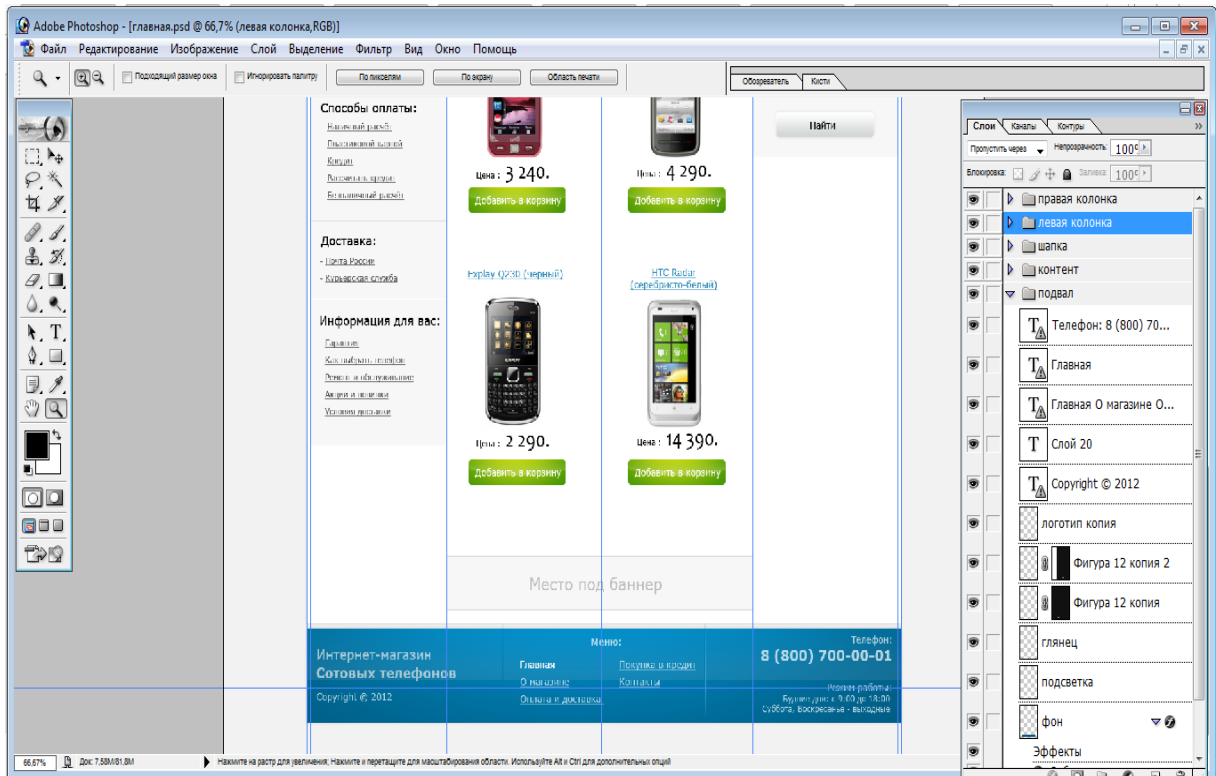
Adobe Photoshop - [главная.psd @ 66,7% (левая колонка,RGB)]

Файл Редактирование Изображение Слой Выделение Фильтр Вид Окно Помощь

Подходящий размер окна Игнорировать палитру По пикселям По экрану Область печати

Обозреватель Кисти

Способы оплаты:
Наличный расчёт
Электронный вариант
Кредит
Банковская карта
Безналичный расчёт

Цена: 3 240.
Добавить в корзину

Цена: 4 290.
Добавить в корзину

Найти

Доставка:
- Почта России
- Курьерская служба

Explay Q230 (черный)

HTC Radar (серебристо-белый)

Информация для вас:
Гарантия
Как выбрать телефон
Ремонт и обслуживание
Акции и скидки
Условия доставки

Цена: 2 290.
Добавить в корзину

Цена: 14 390.
Добавить в корзину

Место под баннер

Интернет-магазин
Сотовых телефонов
Copyright © 2012

Меню:
Главная
О магазине
Оплата и доставка
Покупка в кредит
Контакты

Телефон:
8 (800) 700-00-01
Режим работы:
Будние дни: с 9:00 до 18:00
Суббота, Воскресенье - выходные

Слои Каналы Контуры
Пропустить через Непрозрачность: 100%
Блокировка: Заливка: 100%
правая колонка
левая колонка
шапка
контент
подвал
Телефон: 8 (800) 70...
Главная
Главная О магазине О...
Слой 20
Copyright © 2012
логотип копия
Фигура 12 копия 2
Фигура 12 копия
глянец
подсветка
фон
Эффекты

66,67% Док: 7,58M/81,8M
Нажмите на растр для увеличения; Нажмите и перетащите для масштабирования области. Используйте Alt и Ctrl для дополнительных опций